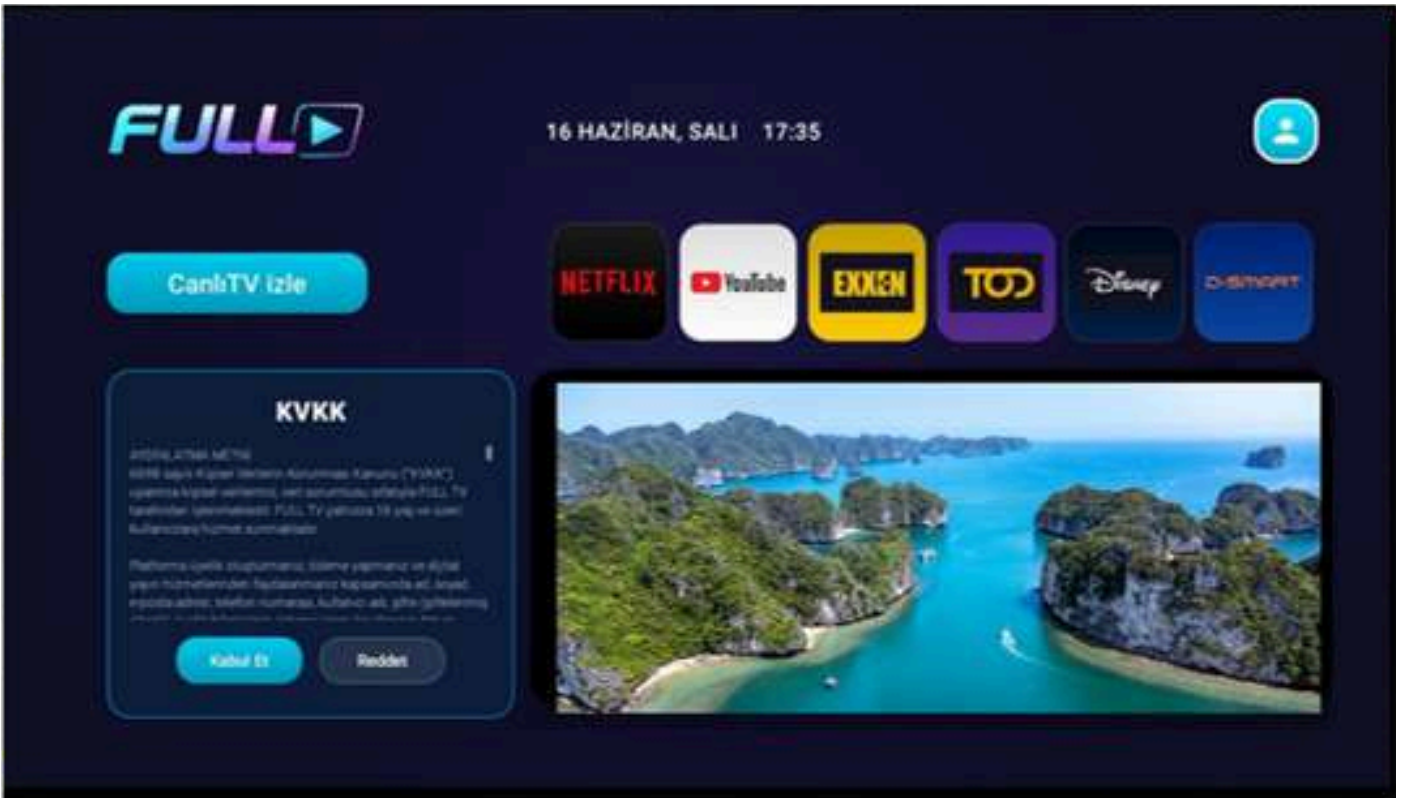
FULL

16 HAZİRAN, SALI 17:35

CanlıTV izle

NETFLIX

YouTube

EXXEN

TOD

Disney

D-SMART

KVKK

AYDINLATMA METNİ
6698 sayılı Kişisel Verilerin Korunması Kanunu ("KVKK") uyarınca kişisel verileriniz, veri sorumlusu sıfatıyla FULL TV tarafından işlenmektedir. FULL TV yalnızca 18 yaş ve üzeri kullanıcılara hizmet sunmaktadır.

Platforma üyelik oluşturmanız, ödeme yapmanız ve dijital yayın hizmetlerinden faydalanmanız kapsamında ad, soyad, e-posta adresi, telefon numarası, kullanıcı adı, şifre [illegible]

Kabul Et

Reddet